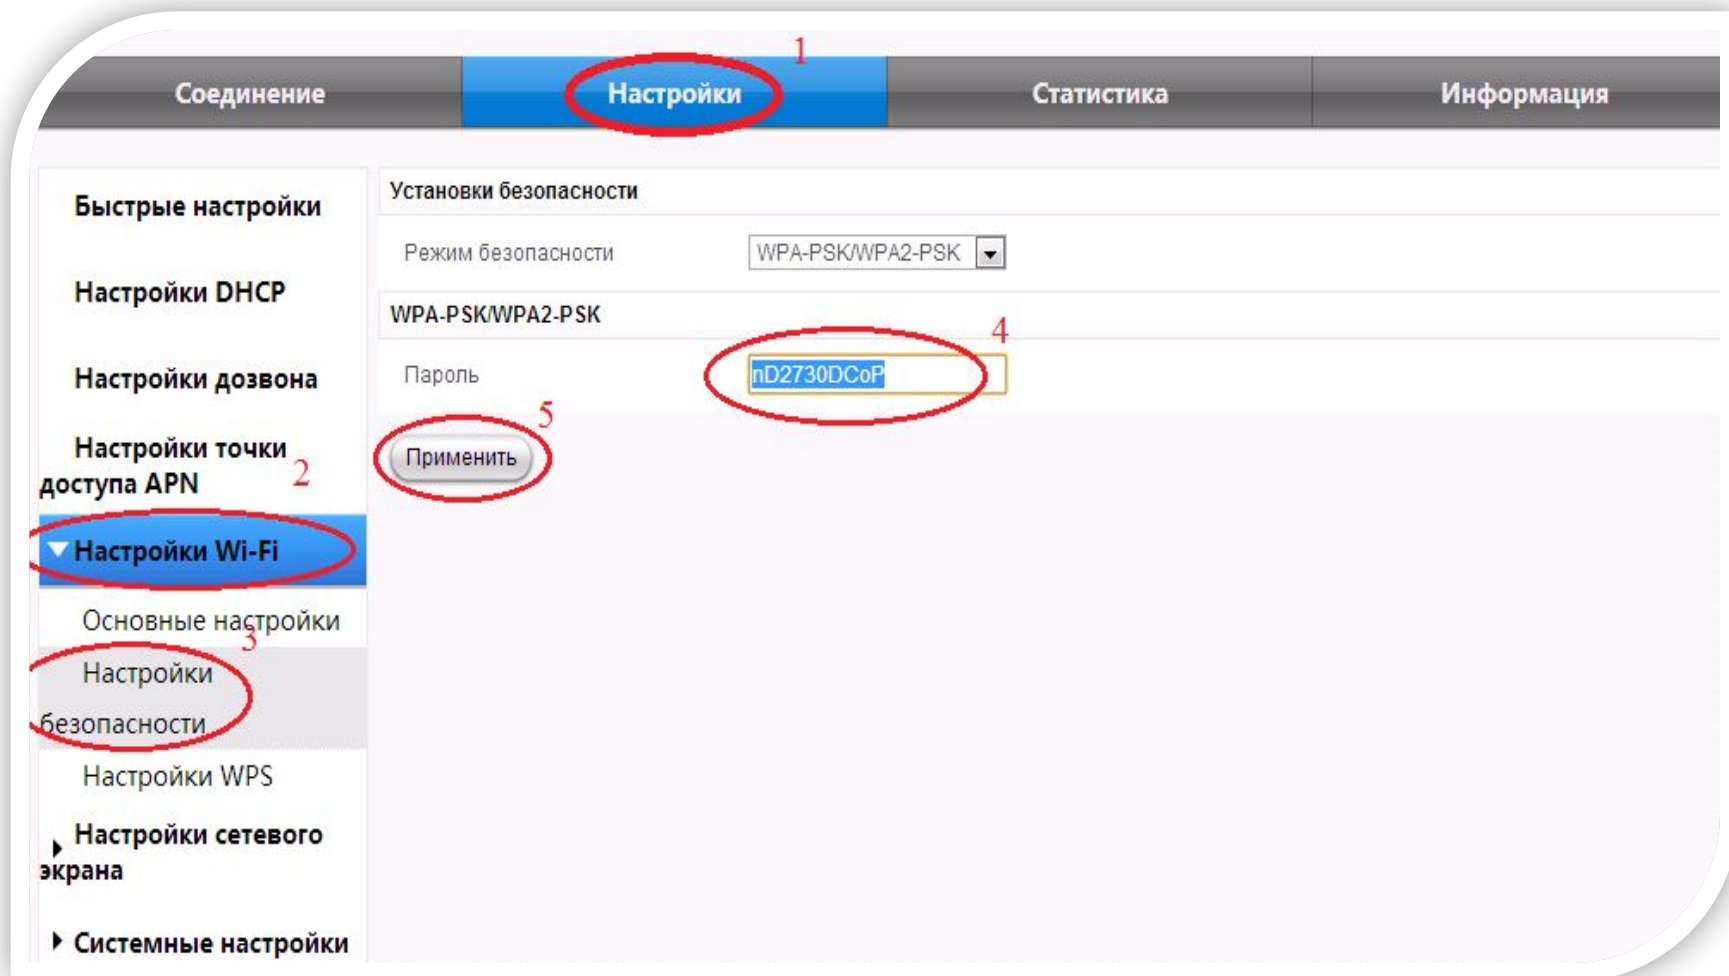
Соединение
1
Настройки
Статистика
Информация

Быстрые настройки

Настройки DHCP

Настройки дозвона

Настройки точки доступа APN
2

Настройки Wi-Fi

Основные настройки
3
Настройки безопасности

Настройки WPS

Настройки сетевого экрана

Системные настройки

Установки безопасности

Режим безопасности WPA-PSK/WPA2-PSK

WPA-PSK/WPA2-PSK

4
Пароль nD2730DCoP

5
Применить